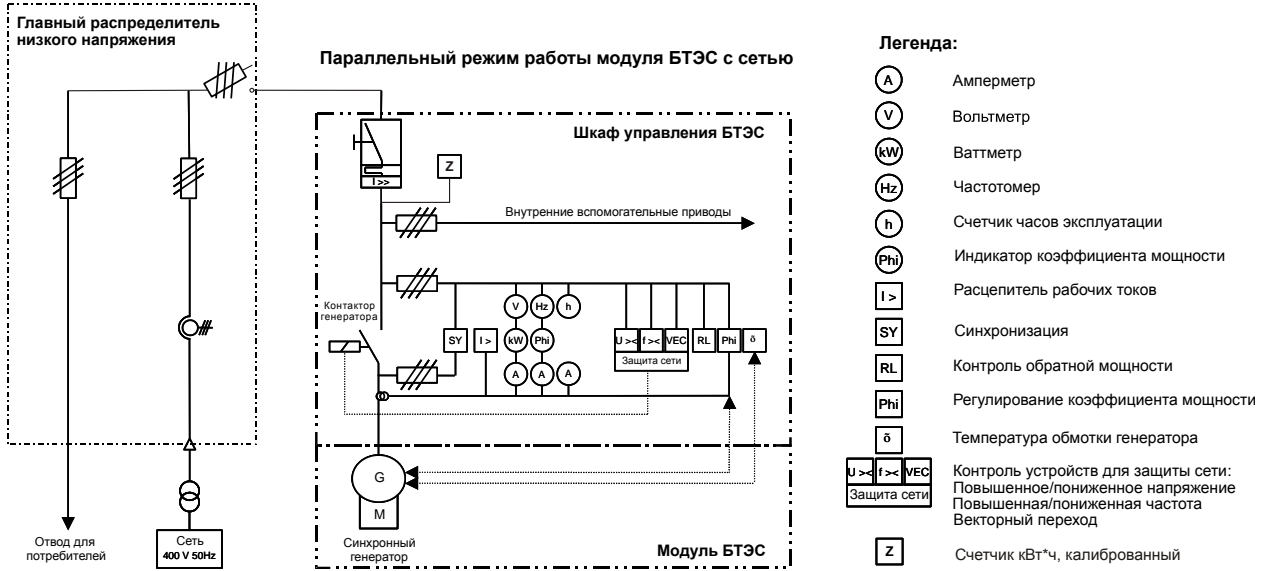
Главный распределитель низкого напряжения

Параллельный режим работы модуля БТЭС с сетью

Шкаф управления БТЭС

I>>

Z

Внутренние вспомогательные приводы

Контактор генератора

V Hz h

SY I > kW Phi

U >< f >< VEC RL Phi ϑ

Защита сети

A A A

G

M

Синхронный генератор

Модуль БТЭС

Отвод для потребителей

Сеть
400 V 50Hz

Легенда:

A Амперметр

V Вольтметр

kW Ваттметр

Hz Частотомер

h Счетчик часов эксплуатации

Phi Индикатор коэффициента мощности

I > Расцепитель рабочих токов

SY Синхронизация

RL Контроль обратной мощности

Phi Регулирование коэффициента мощности

ϑ Температура обмотки генератора

U >< f >< VEC Защита сети Контроль устройств для защиты сети: Повышенное/пониженное напряжение Повышенная/пониженная частота Векторный переход

Z Счетчик кВт*ч, калиброванный